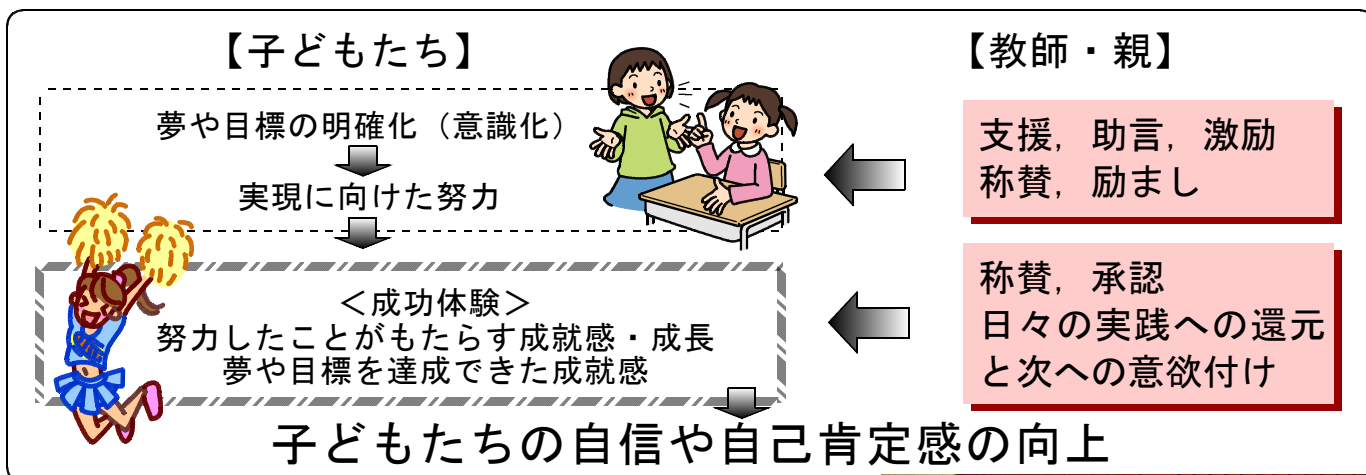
【子どもたち】

夢や目標の明確化（意識化）

実現に向けた努力

【教師・親】

支援，助言，激励
称賛，励まし

＜成功体験＞
努力したことがもたらす成就感・成長
夢や目標を達成できた成就感

称賛，承認
日々の実践への還元
と次への意欲付け

子どもたちの自信や自己肯定感の向上